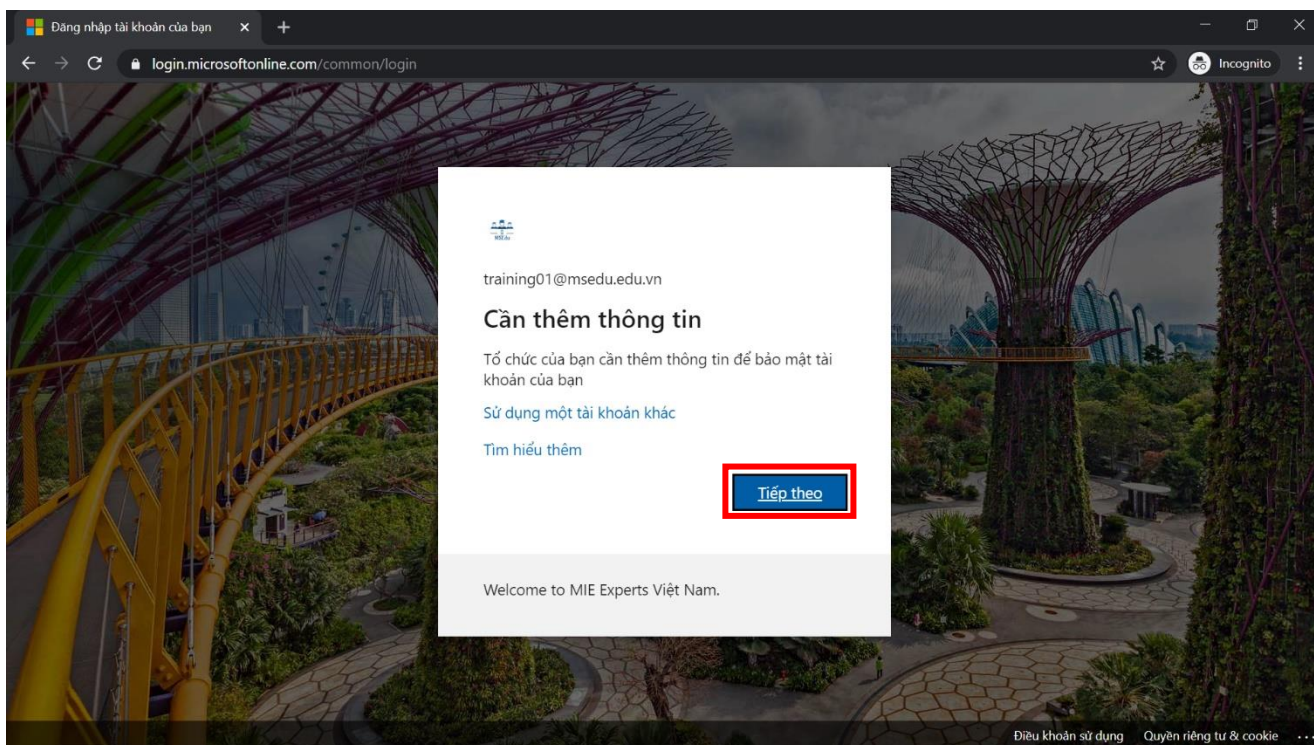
Đăng nhập tài khoản của bạn

login.microsoftonline.com/common/login

Incognito

MSEdu

training01@msedu.edu.vn

Cần thêm thông tin

Tổ chức của bạn cần thêm thông tin để bảo mật tài khoản của bạn

Sử dụng một tài khoản khác

Tìm hiểu thêm

Tiếp theo

Welcome to MIE Experts Việt Nam.

Điều khoản sử dụng Quyền riêng tư & cookie ...